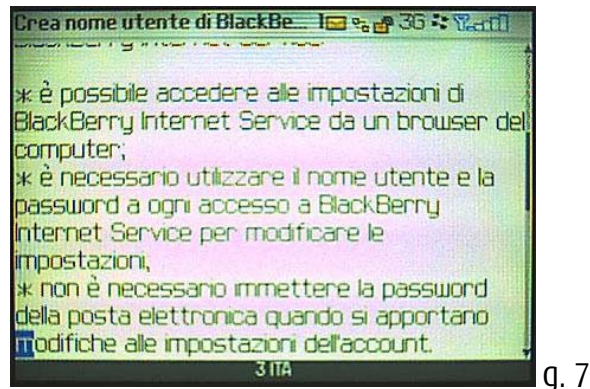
Crea nome utente di BlackBe... 1 3G

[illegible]

* è possibile accedere alle impostazioni di BlackBerry Internet Service da un browser del computer;
* è necessario utilizzare il nome utente e la password a ogni accesso a BlackBerry Internet Service per modificare le impostazioni,
* non è necessario immettere la password della posta elettronica quando si apportano modifiche alle impostazioni dell'account.

3 ITA

g. 7